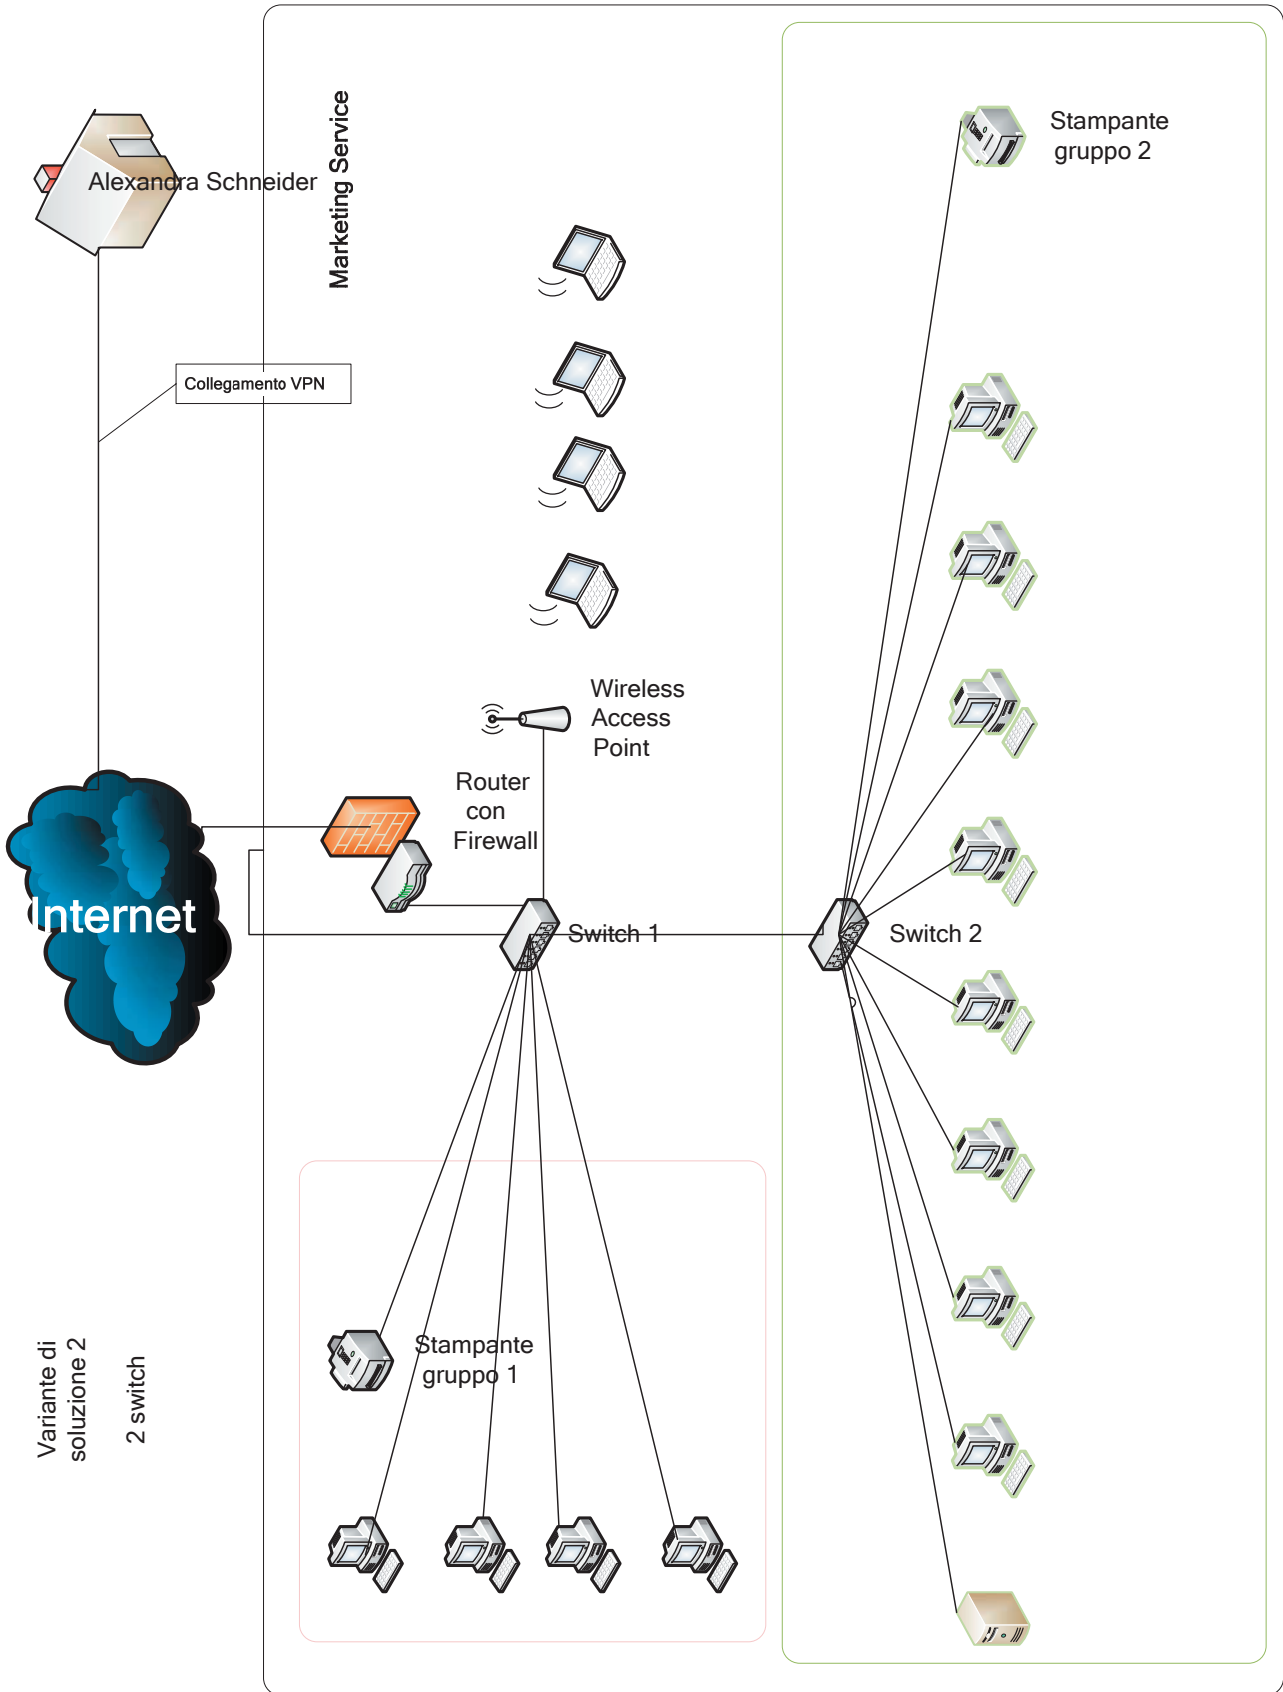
Alexandra Schneider

Marketing Service

Stampante gruppo 2

Collegamento VPN

Wireless Access Point

Router con Firewall

Internet

Switch 1

Switch 2

Stampante gruppo 1

Variante di soluzione 2

2 switch